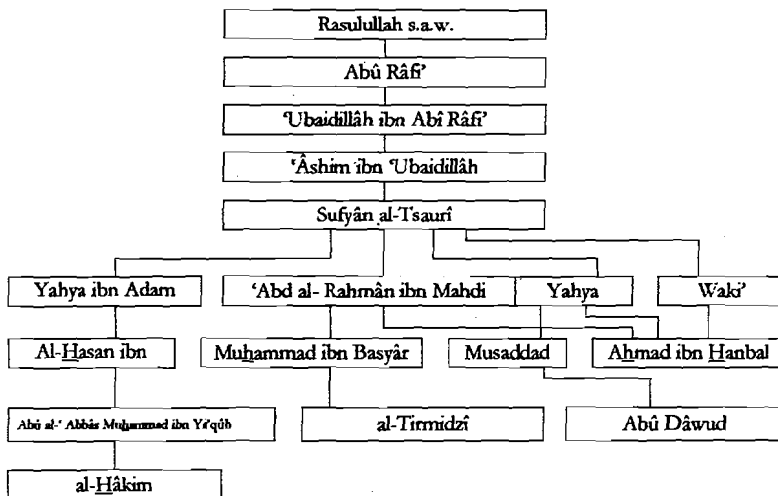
Rasulullah s.a.w.

Abû Râfi'

'Ubaidillâh ibn Abî Râfi'

'Âshim ibn 'Ubaidillâh

Sufyân al-Tsaurî

Yahya ibn Adam

'Abd al- Rahmân ibn Mahdi

Yahya

Waki'

Al-Hasan ibn

Muhammad ibn Basyâr

Musaddad

Ahmad ibn Hanbal

Abû al-' Abbâs Muhammad ibn Ya'qûb

al-Tirmidzî

Abû Dâwud

al-Hâkim